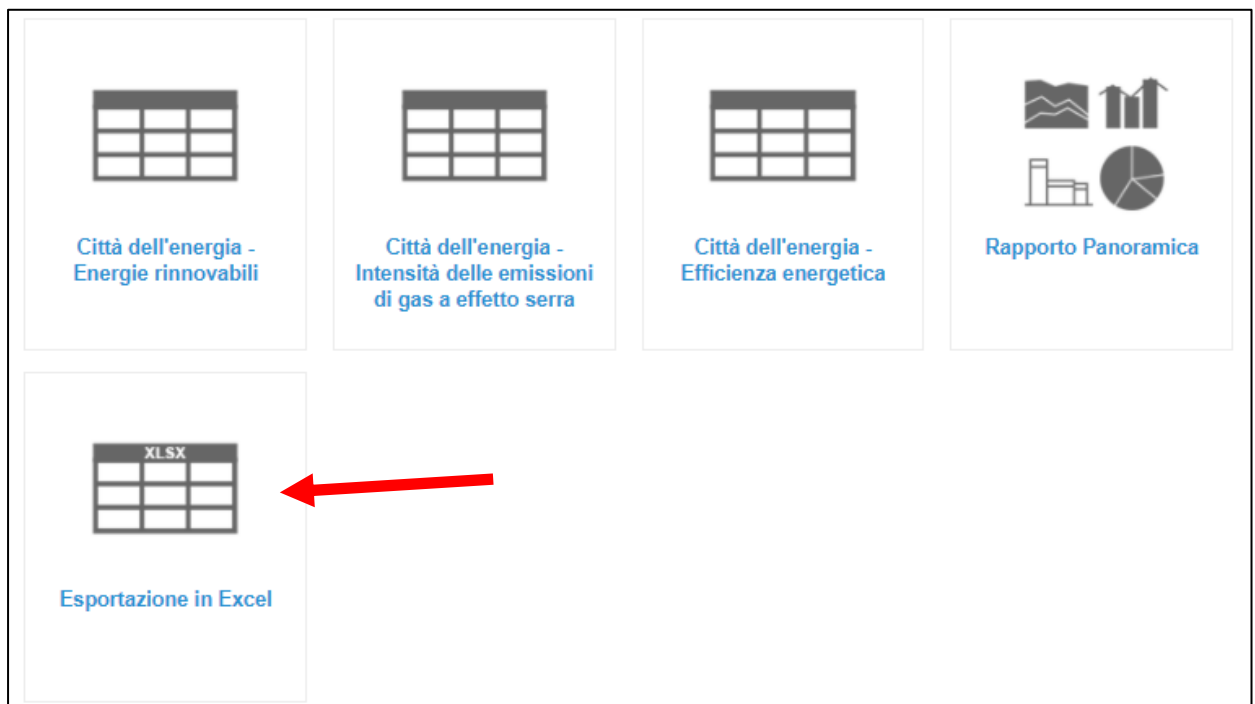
Città dell'energia - Energie rinnovabili

Città dell'energia - Intensità delle emissioni di gas a effetto serra

Città dell'energia - Efficienza energetica

Rapporto Panoramica

XLSX

Esportazione in Excel